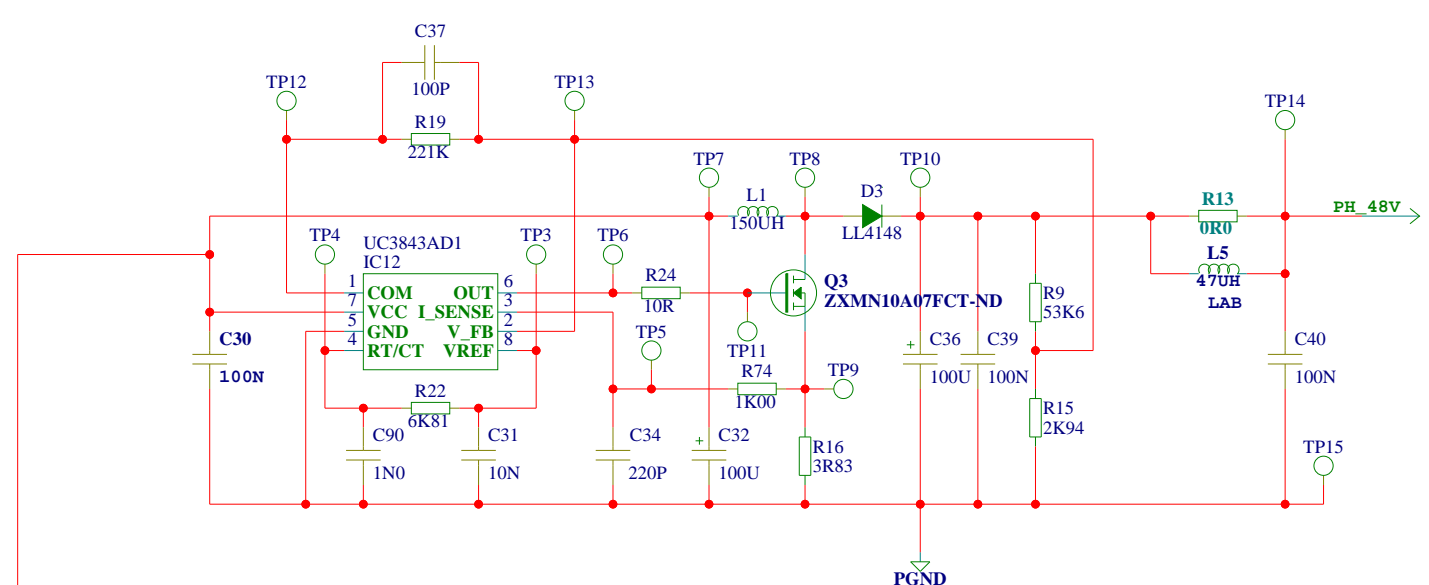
C37
100P
TP12
TP13
R19
221K
TP7
TP8
TP10
TP14
L1
150UH
D3
LL4148
R13
0R0
PH_48V
UC3843AD1
IC12
TP4
TP3
TP6
L5
47UH
LAB
1 COM
7 VCC
5 GND
4 RT/CT
OUT 6
I_SENSE 3
V_FB 2
VREF 8
R24
10R
Q3
ZXMN10A07FCT-ND
R9
53K6
C30
100N
TP5
TP11
C36
100U
C39
100N
C40
100N
R22
6K81
R74
1K00
TP9
R15
2K94
C90
1N0
C31
10N
C34
220P
C32
100U
R16
3R83
TP15
PGND